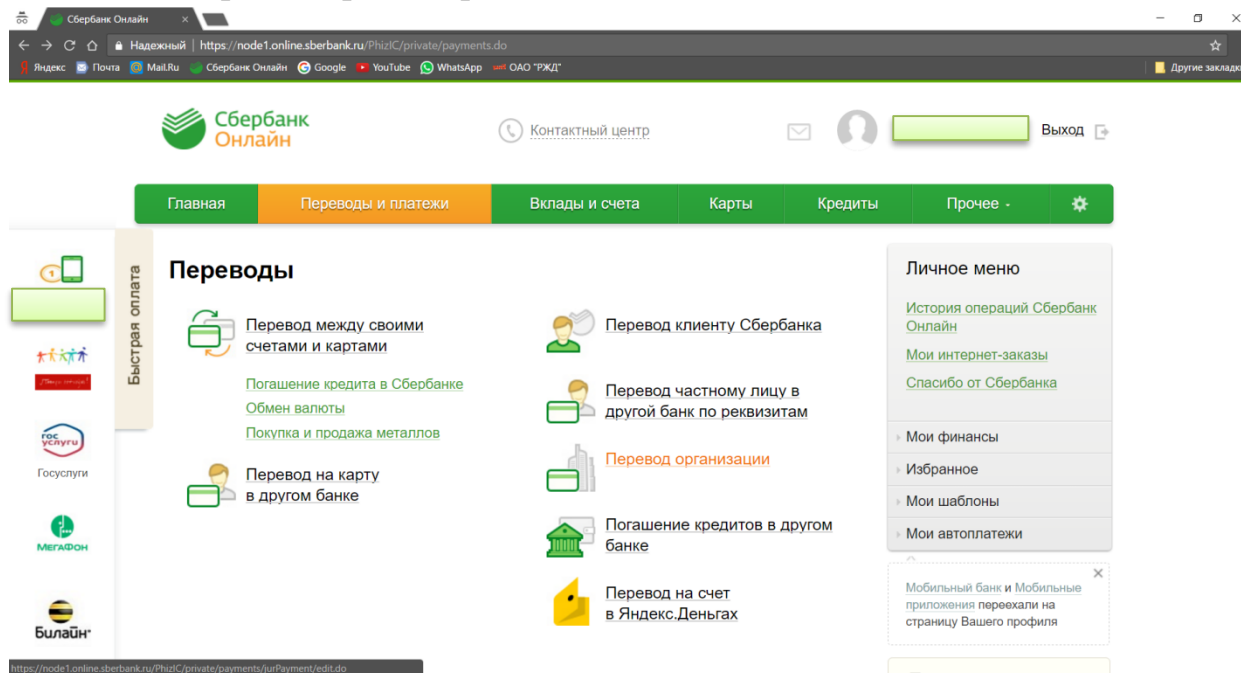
Сбербанк Онлайн ×

Надежный | https://node1.online.sberbank.ru/PhizIC/private/payments.do

Яндекс Почта Mail.Ru Сбербанк Онлайн Google YouTube WhatsApp ОАО "РЖД" Другие закладки

Сбербанк Онлайн

Контактный центр

Выход

Главная | Переводы и платежи | Вклады и счета | Карты | Кредиты | Прочее

Быстрая оплата

Госуслуги

МегаФон

Билайн

Переводы

Перевод между своими счетами и картами

Погашение кредита в Сбербанке

Обмен валюты

Покупка и продажа металлов

Перевод на карту в другом банке

Перевод клиенту Сбербанка

Перевод частному лицу в другой банк по реквизитам

Перевод организации

Погашение кредитов в другом банке

Перевод на счет в Яндекс.Деньгах

Личное меню

История операций Сбербанк Онлайн

Мои интернет-заказы

Спасибо от Сбербанка

Мои финансы

Избранное

Мои шаблоны

Мои автоплатежи

Мобильный банк и Мобильные приложения переехали на страницу Вашего профиля

https://node1.online.sberbank.ru/PhizIC/private/payments/jurPayment/edit.do